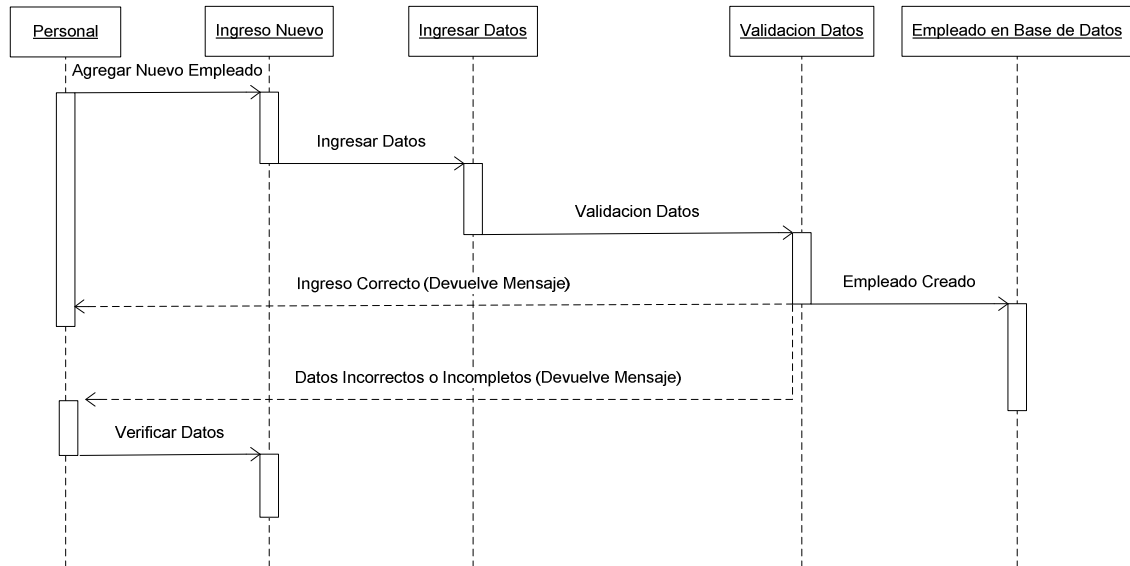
Personal

Ingreso Nuevo

Ingresar Datos

Validacion Datos

Empleado en Base de Datos

Agregar Nuevo Empleado

Ingresar Datos

Validacion Datos

Ingreso Correcto (Devuelve Mensaje)

Empleado Creado

Datos Incorrectos o Incompletos (Devuelve Mensaje)

Verificar Datos